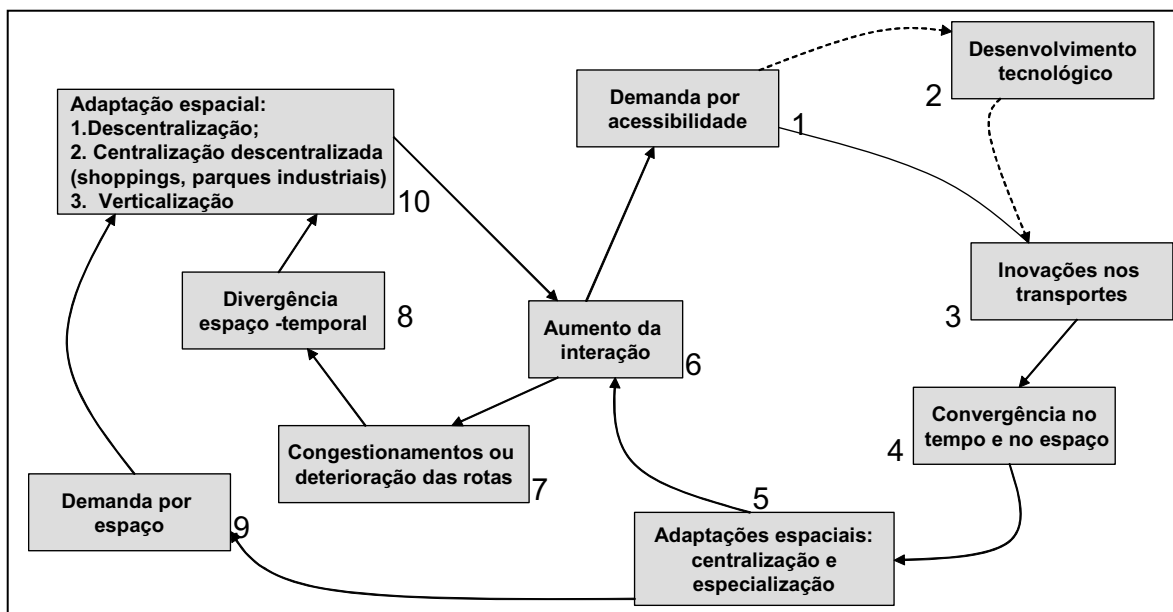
Adaptação espacial:
1.Descentralização;
2. Centralização descentralizada (shoppings, parques industriais)
3. Verticalização

10

Demanda por acessibilidade

1

Desenvolvimento tecnológico

2

Divergência espaço -temporal

8

Aumento da interação

6

Inovações nos transportes

3

Convergência no tempo e no espaço

4

Congestionamentos ou deterioração das rotas

7

Demanda por espaço

9

5

Adaptações espaciais: centralização e especialização